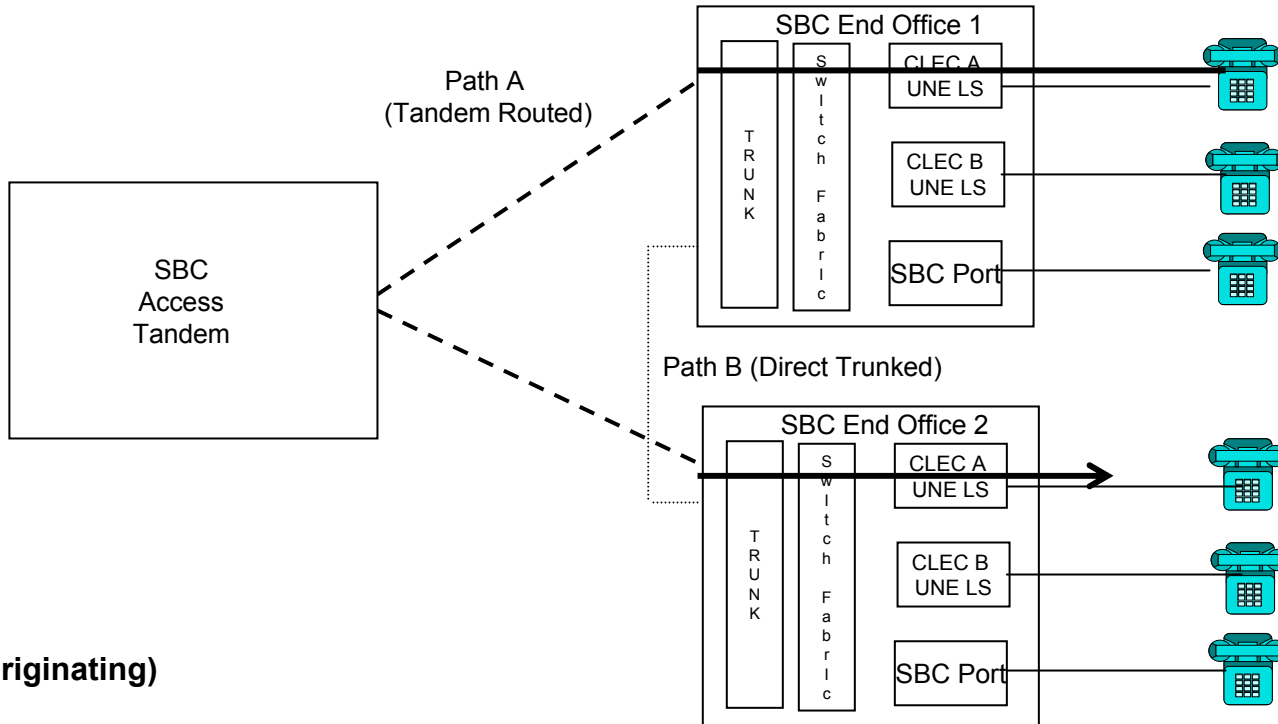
SBC End Office 1

Path A
(Tandem Routed)

T
R
U
N
K

S
w
i
t
c
h

F
a
b
r
i
c

CLEC A
UNE LS

CLEC B
UNE LS

SBC Port

SBC
Access
Tandem

Path B (Direct Trunked)

SBC End Office 2

T
R
U
N
K

S
w
i
t
c
h

F
a
b
r
i
c

CLEC A
UNE LS

CLEC B
UNE LS

SBC Port

riginating)